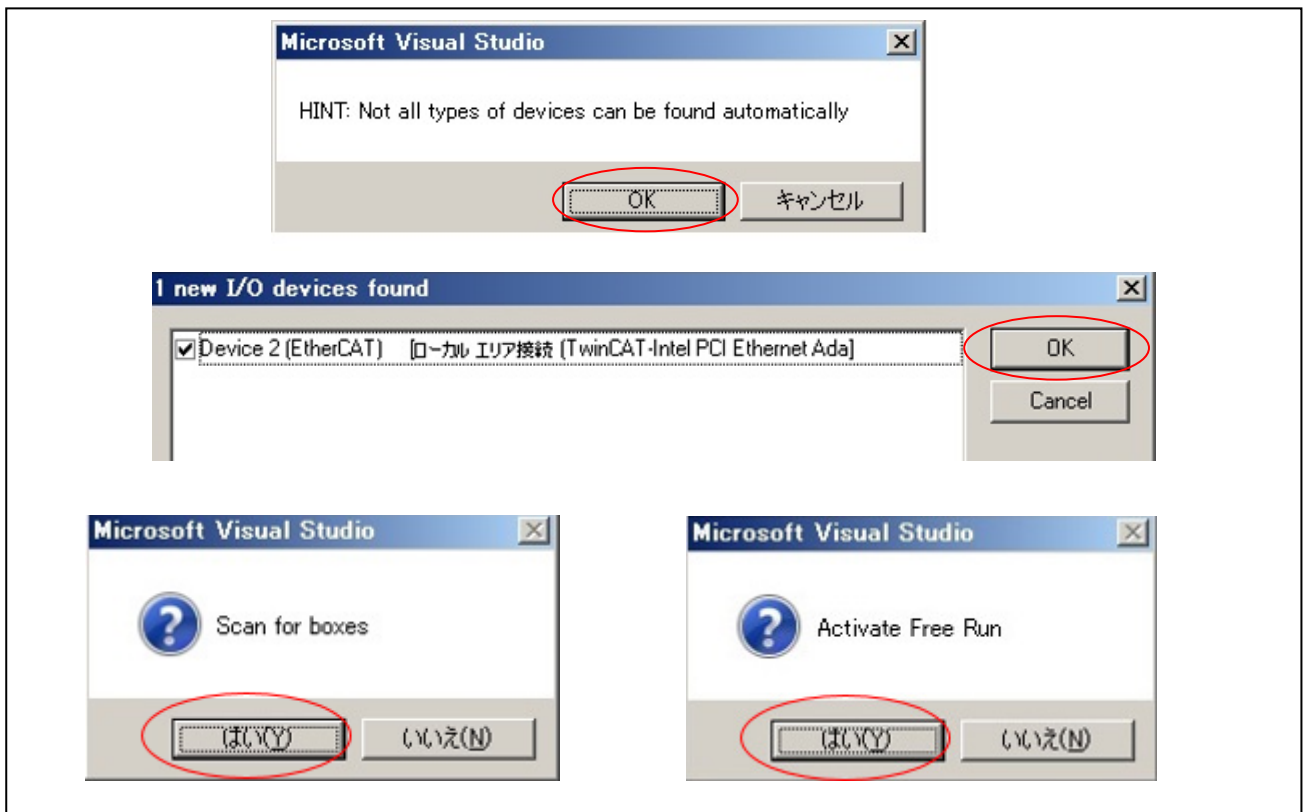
Microsoft Visual Studio

HINT: Not all types of devices can be found automatically

OK

キャンセル

1 new I/O devices found

Device 2 (EtherCAT) [ローカル エリア接続 (TwinCAT-Intel PCI Ethernet Ada]

OK

Cancel

Microsoft Visual Studio

Scan for boxes

はい(Y)

いいえ(N)

Microsoft Visual Studio

Activate Free Run

はい(Y)

いいえ(N)